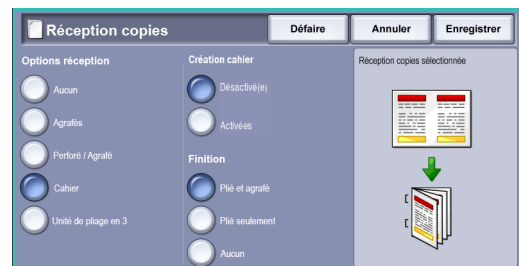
Réception copies

Défaire

Annuler

Enregistrer

Options réception

Aucun

Agrafés

Perforé / Agrafé

Cahier

Unité de pliage en 3

Création cahier

Désactivé(e)

Activées

Finition

Plié et agrafé

Plié seulement

Aucun

Réception copies sélectionnée